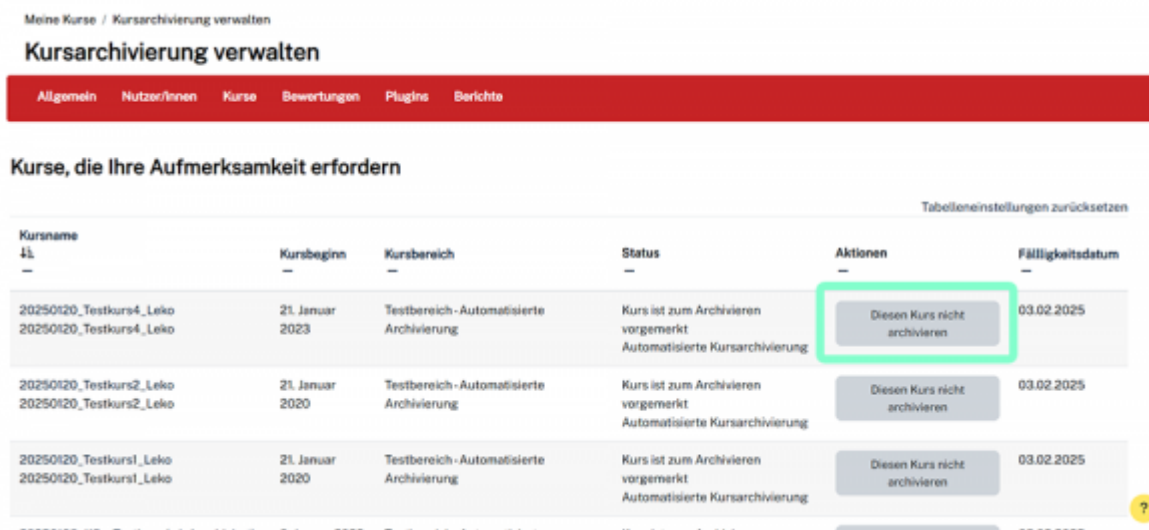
Meine Kurse / Kursarchivierung verwalten

Kursarchivierung verwalten

Allgemein Nutzer/innen Kurse Bewertungen Plugins Berichte

Kurse, die Ihre Aufmerksamkeit erfordern

Tabelleneinstellungen zurücksetzen

| Kursname ↓ — | Kursbeginn — | Kursbereich — | Status — | Aktionen — | Fälligkeitsdatum — |
|---|---|---|---|---|---|
| 20250120_Testkurs4_Leko 20250120_Testkurs4_Leko | 21. Januar 2023 | Testbereich - Automatisierte Archivierung | Kurs ist zum Archivieren vorgemerkt Automatisierte Kursarchivierung | Diesen Kurs nicht archivieren | 03.02.2025 |
| 20250120_Testkurs2_Leko 20250120_Testkurs2_Leko | 21. Januar 2020 | Testbereich - Automatisierte Archivierung | Kurs ist zum Archivieren vorgemerkt Automatisierte Kursarchivierung | Diesen Kurs nicht archivieren | 03.02.2025 |
| 20250120_Testkurs1_Leko 20250120_Testkurs1_Leko | 21. Januar 2020 | Testbereich - Automatisierte Archivierung | Kurs ist zum Archivieren vorgemerkt Automatisierte Kursarchivierung | Diesen Kurs nicht archivieren | 03.02.2025 |
| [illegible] | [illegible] | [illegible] | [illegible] | | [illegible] |

?